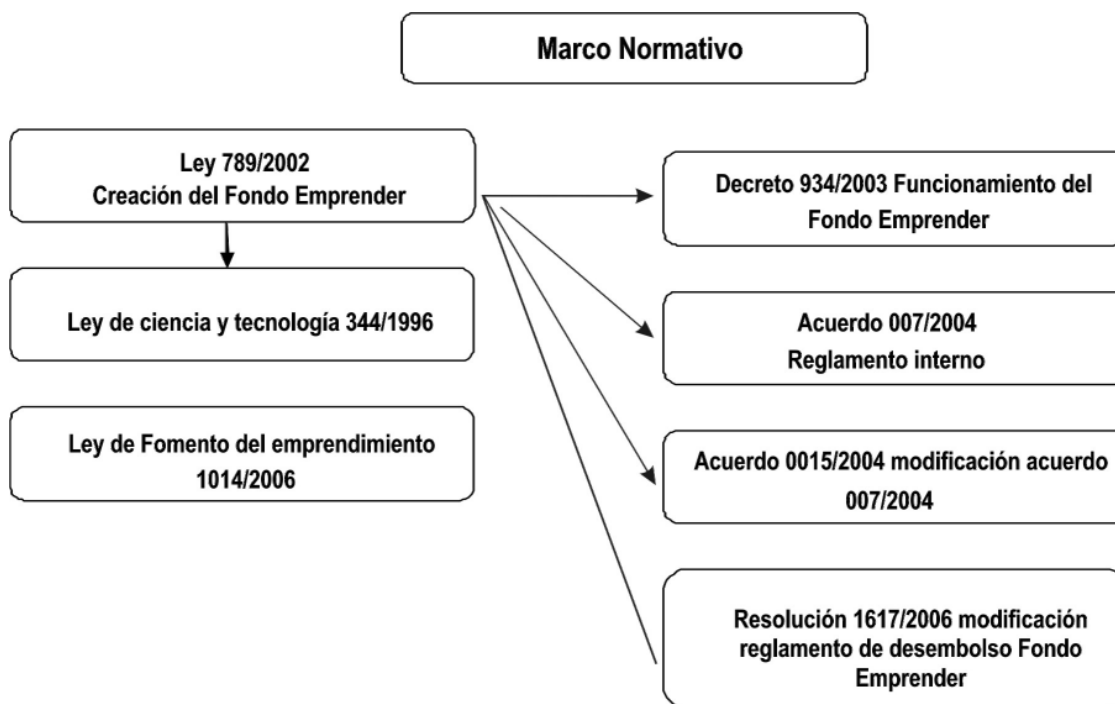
Marco Normativo

Ley 789/2002
Creación del Fondo Emprender

Ley de ciencia y tecnología 344/1996

Ley de Fomento del emprendimiento 1014/2006

Decreto 934/2003 Funcionamiento del Fondo Emprender

Acuerdo 007/2004
Reglamento interno

Acuerdo 0015/2004 modificación acuerdo 007/2004

Resolución 1617/2006 modificación reglamento de desembolso Fondo Emprender